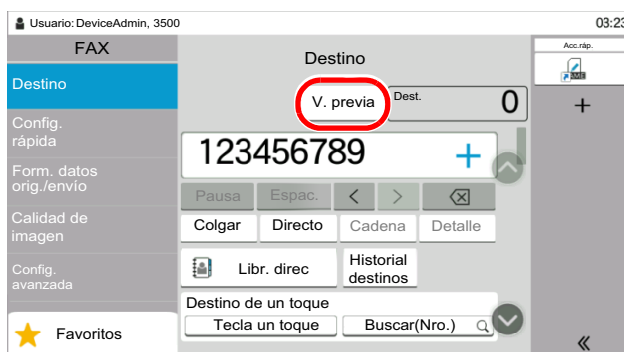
Usuario: DeviceAdmin, 3500

03:23

FAX

Destino

Config. rápida

Form. datos orig./envío

Calidad de imagen

Config. avanzada

Favoritos

Destino

V. previa

Dest.

0

123456789

+

Pausa

Espac.

<

>

Colgar

Directo

Cadena

Detalle

Libr. direc

Historial destinos

Destino de un toque

Tecla un toque

Buscar(Nro.)

Acc.ráp.

+

«